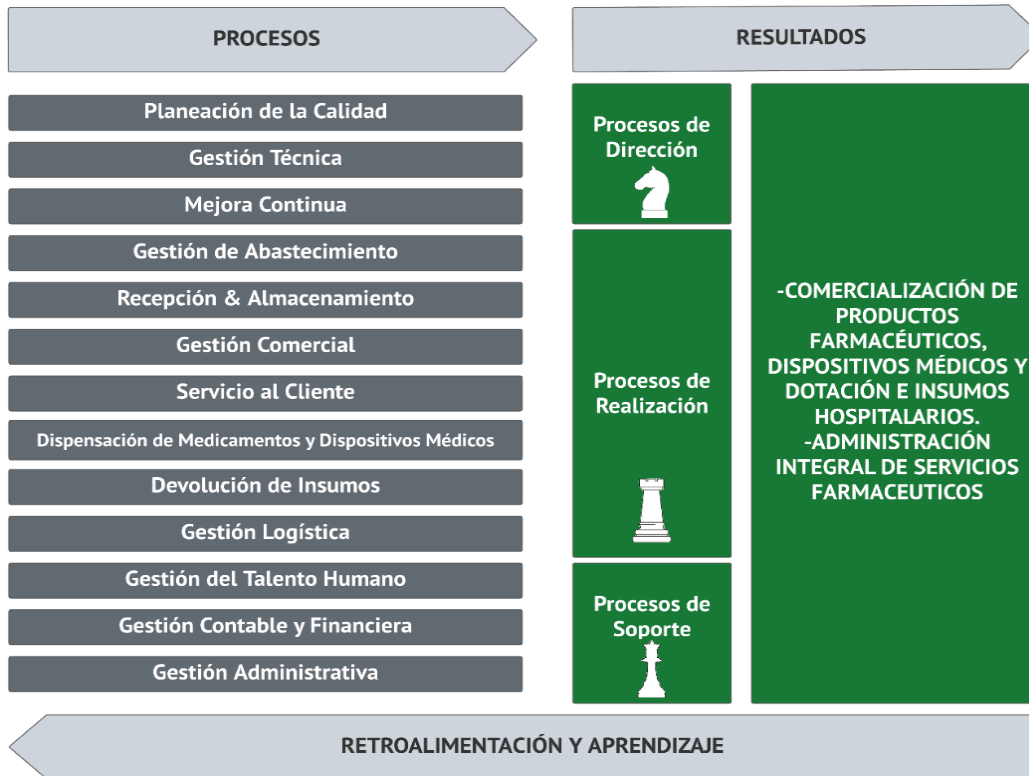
PROCESOS

RESULTADOS

Planeación de la Calidad
Gestión Técnica
Mejora Continua
Gestión de Abastecimiento
Recepción & Almacenamiento
Gestión Comercial
Servicio al Cliente
Dispensación de Medicamentos y Dispositivos Médicos
Devolución de Insumos
Gestión Logística
Gestión del Talento Humano
Gestión Contable y Financiera
Gestión Administrativa

Procesos de Dirección

Procesos de Realización

Procesos de Soporte

-COMERCIALIZACIÓN DE PRODUCTOS FARMACÉUTICOS, DISPOSITIVOS MÉDICOS Y DOTACIÓN E INSUMOS HOSPITALARIOS.
-ADMINISTRACIÓN INTEGRAL DE SERVICIOS FARMACEUTICOS

RETROALIMENTACIÓN Y APRENDIZAJE